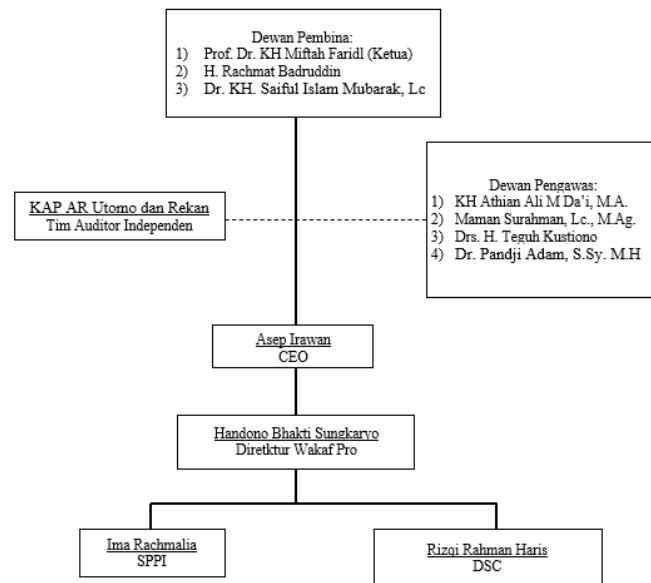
Dewan Pembina:
1) Prof. Dr. KH Miftah Faridl (Ketua)
2) H. Rachmat Badruddin
3) Dr. KH. Saiful Islam Mubarak, Lc

KAP AR Utomo dan Rekan
Tim Auditor Independen

Dewan Pengawas:
1) KH Athian Ali M Da'i, M.A.
2) Maman Surahman, Lc., M.Ag.
3) Drs. H. Teguh Kustiono
4) Dr. Pandji Adam, S.Sy. M.H

Asep Irawan
CEO

Handono Bhakti Sungkaryo
Diretktur Wakaf Pro

Ima Rachmalia
SPPI

Rizqi Rahman Haris
DSC